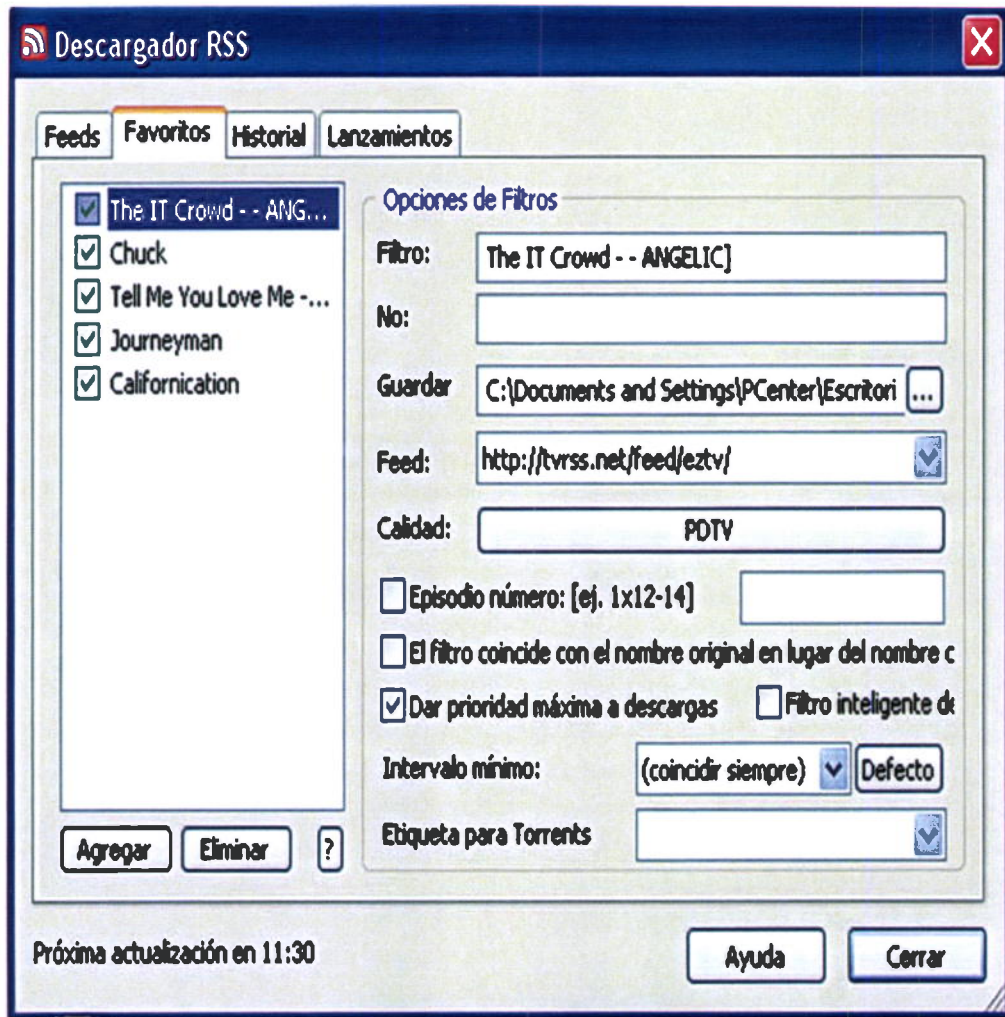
Descargador RSS

Feeds | Favoritos | Historial | Lanzamientos

The IT Crowd - - ANG...
Chuck
Tell Me You Love Me -...
Journeyman
Californication

Agregar | Eliminar | ?

Opciones de Filtros

Filtro: The IT Crowd - - ANGELIC]

No:

Guardar C:\Documents and Settings\PCenter\Escritori ...

Feed: http://tvrss.net/feed/eztv/

Calidad: PDTV

Episodio número: [ej. 1x12-14]

El filtro coincide con el nombre original en lugar del nombre c

Dar prioridad máxima a descargas

Filtro inteligente de

Intervalo mínimo: (coincidir siempre) Defecto

Etiqueta para Torrents

Próxima actualización en 11:30

Ayuda | Cerrar